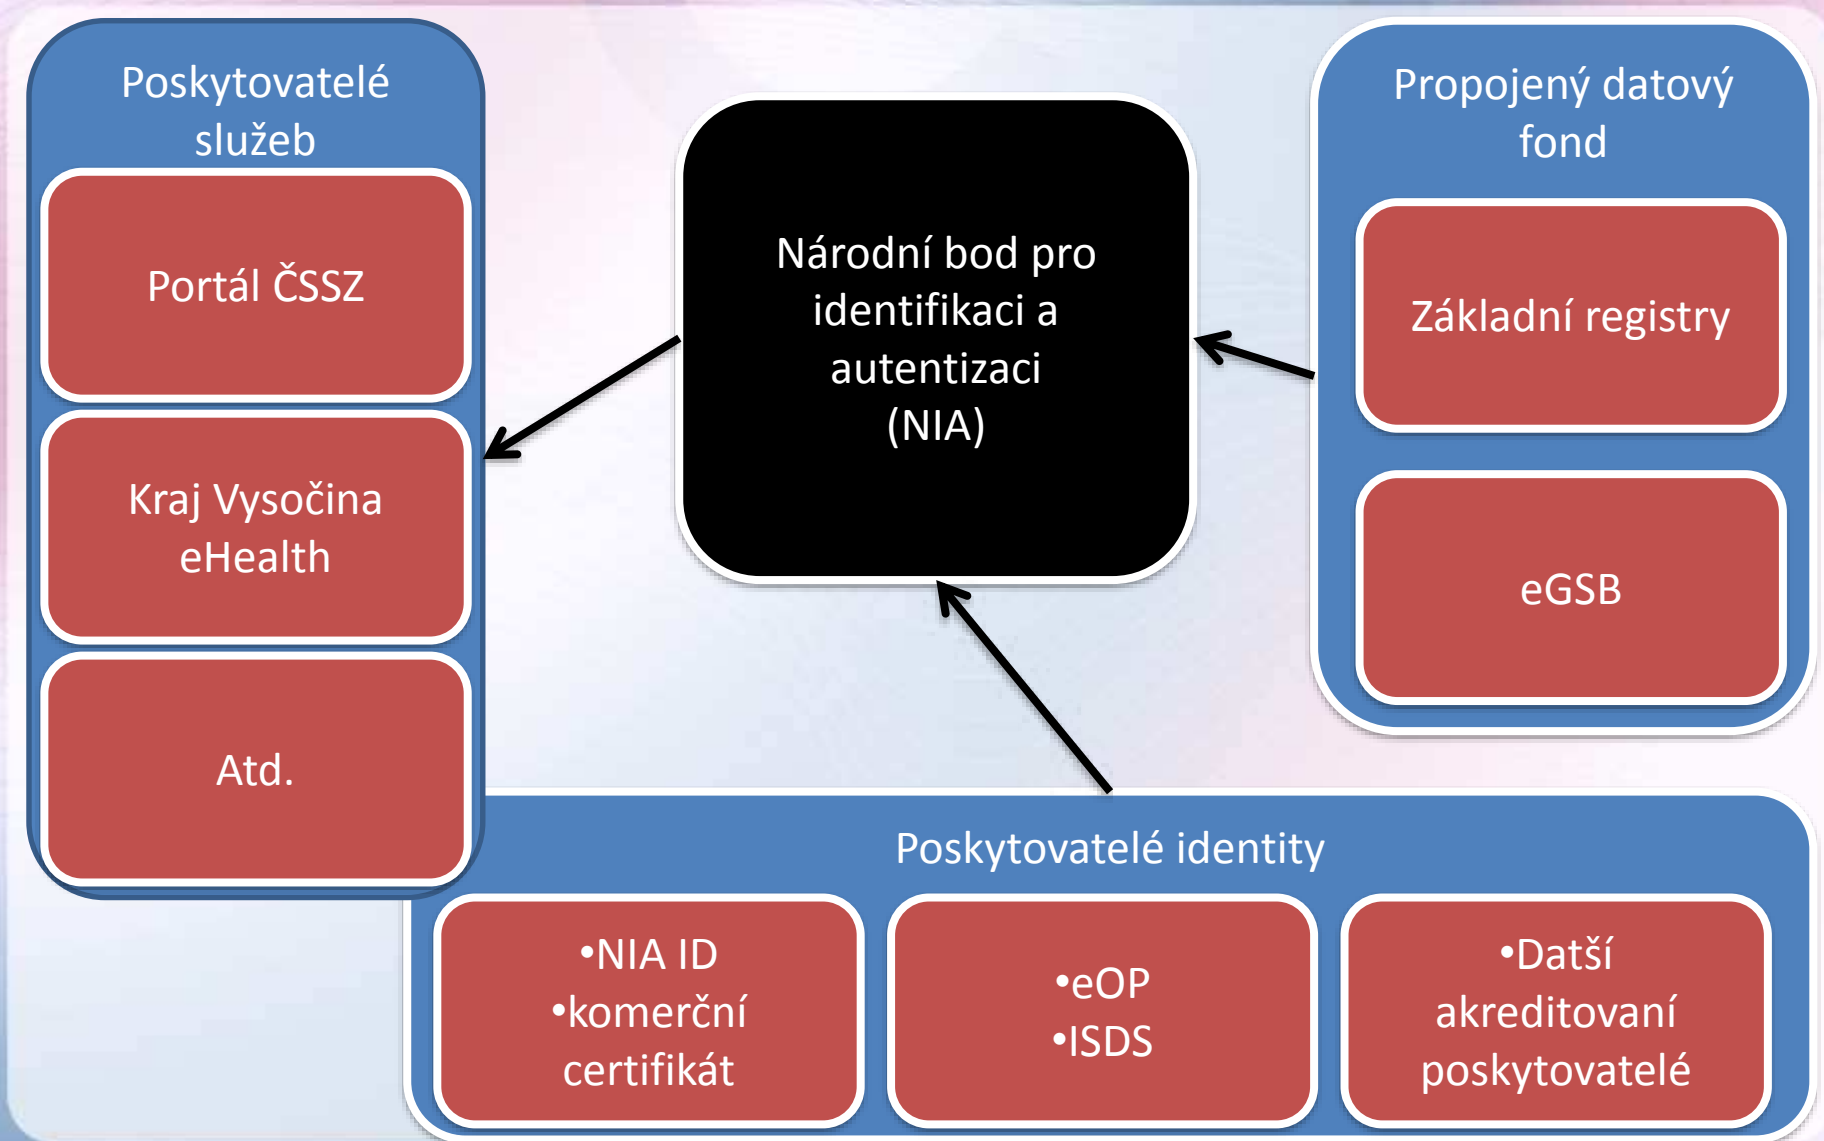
Poskytovatelé služeb

Portál ČSSZ

Kraj Vysočina eHealth

Atd.

Národní bod pro identifikaci a autentizaci (NIA)

Propojený datový fond

Základní registry

eGSB

Poskytovatelé identity

•NIA ID
•komerční certifikát

•eOP
•ISDS

•Datší akreditovaní poskytovatelé